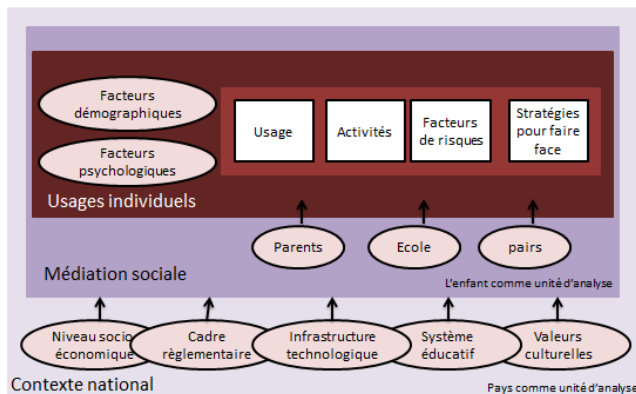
Facteurs démographiques

Facteurs psychologiques

Usage

Activités

Facteurs de risques

Stratégies pour faire face

Usages individuels

Parents

Ecole

pairs

Médiation sociale

L'enfant comme unité d'analyse

Niveau socio économique

Cadre règlementaire

Infrastructure technologique

Système éducatif

Valeurs culturelles

Contexte national

Pays comme unité d'analyse